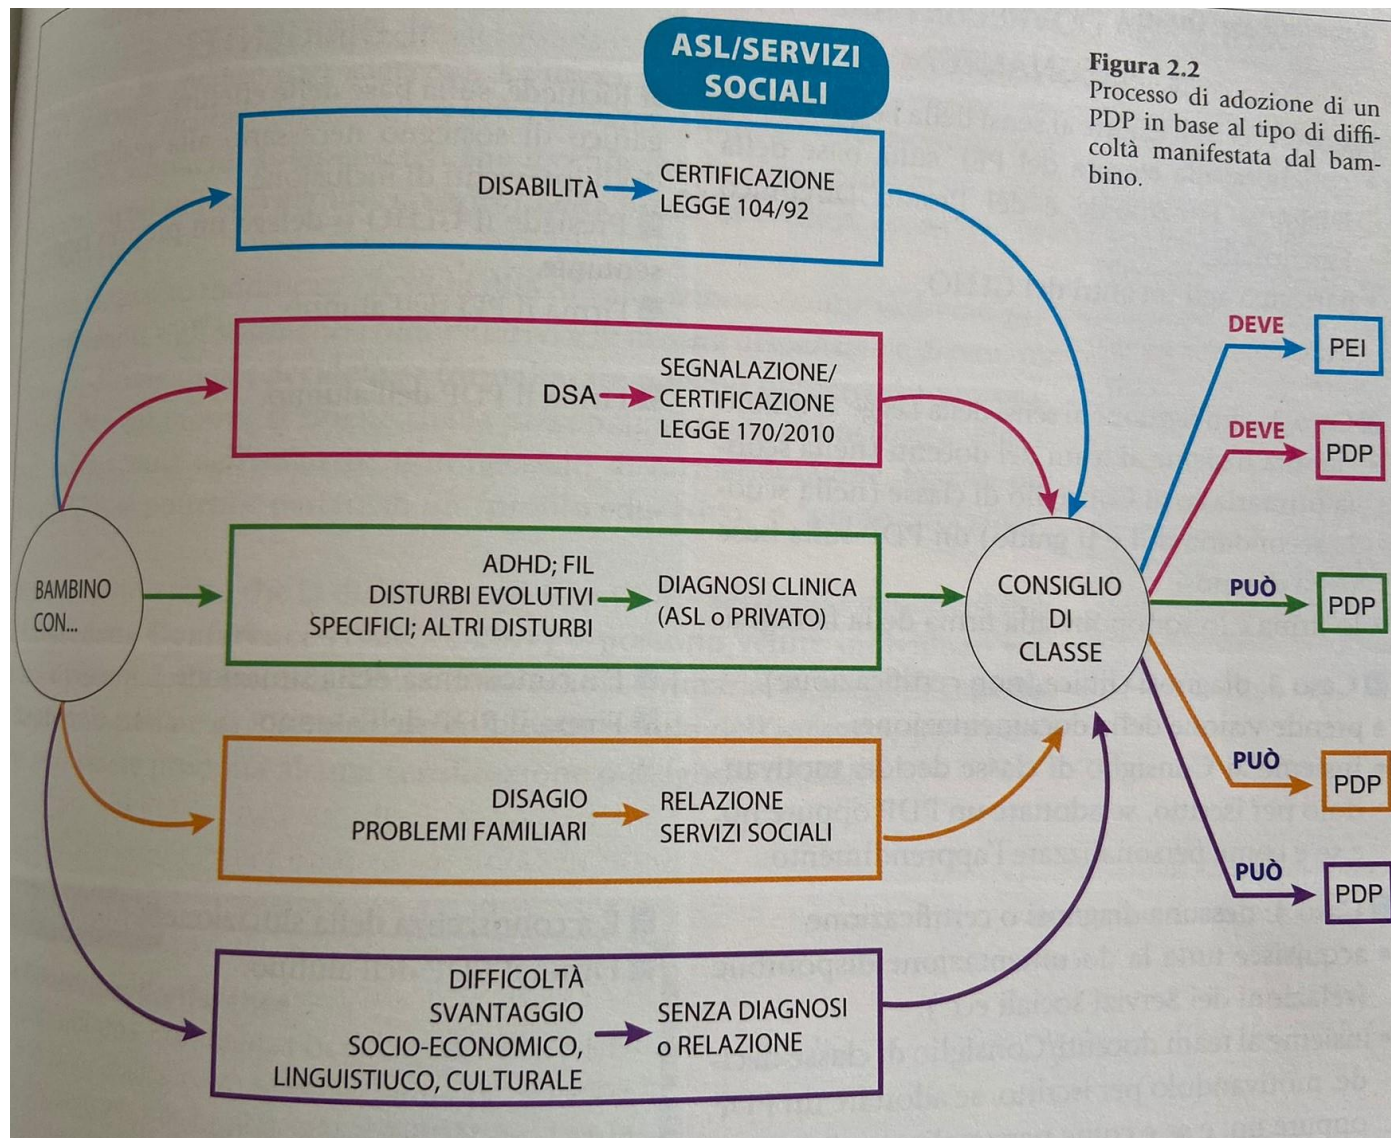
ASL/SERVIZI SOCIALI

Figura 2.2
Processo di adozione di un PDP in base al tipo di difficoltà manifestata dal bambino.

DISABILITÀ → CERTIFICAZIONE LEGGE 104/92

DSA → SEGNALAZIONE/ CERTIFICAZIONE LEGGE 170/2010

BAMBINO CON...

ADHD; FIL DISTURBI EVOLUTIVI SPECIFICI; ALTRI DISTURBI → DIAGNOSI CLINICA (ASL o PRIVATO)

CONSIGLIO DI CLASSE

DISAGIO PROBLEMI FAMILIARI → RELAZIONE SERVIZI SOCIALI

DIFFICOLTÀ SVANTAGGIO SOCIO-ECONOMICO, LINGUISTIUCO, CULTURALE → SENZA DIAGNOSI o RELAZIONE

DEVE PEI
DEVE PDP
PUÒ PDP
PUÒ PDP
PUÒ PDP